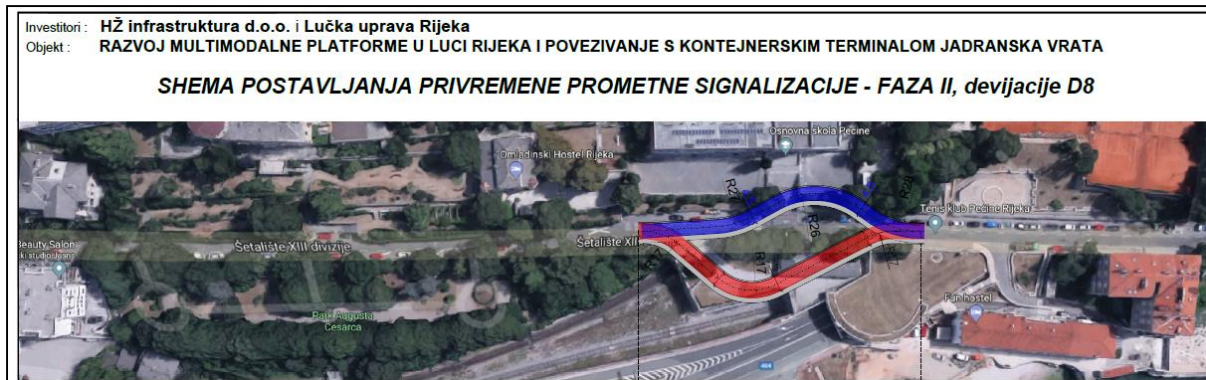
Investitori : HŽ infrastruktura d.o.o. i Lučka uprava Rijeka
Objekt : RAZVOJ MULTIMODALNE PLATFORME U LUCI RIJEKA I POVEZIVANJE S KONTEJNERSKIM TERMINALOM JADRANSKA VRATA

SHEMA POSTAVLJANJA PRIVREMENE PROMETNE SIGNALIZACIJE - FAZA II, devijacije D8

Osnovna škola Pećine
Omladinski Hostel Rijeka
Tenis Klub Pećine Rijeka
Beauty Salon
Šetalište XIII divizije
Šetalište XII
R27
R26
R17
R24
Fun hostel
Park Augusta Cesarca